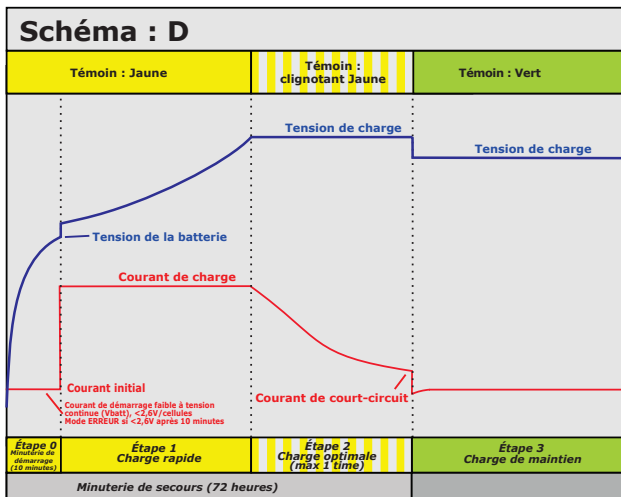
Schéma : D

Témoin : Jaune

Témoin : clignotant Jaune

Témoin : Vert

Tension de charge

Tension de charge

Tension de la batterie

Courant de charge

Courant initial

Courant de démarrage faible à tension continue (Vbatt), <2,6V/cellules
Mode ERREUR si <2,6V après 10 minutes

Courant de court-circuit

Étape 0
Minuterie de démarrage (10 minutes)

Étape 1
Charge rapide

Étape 2
Charge optimale (max 1 time)

Étape 3
Charge de maintien

Minuterie de secours (72 heures)